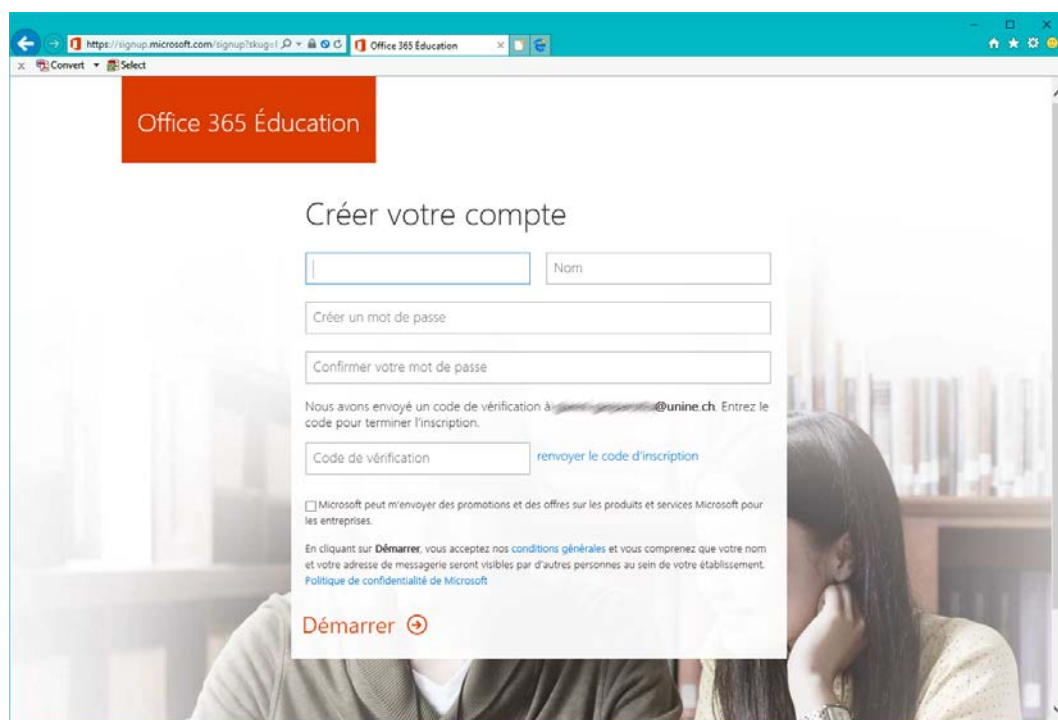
https://signup.microsoft.com/signup?skug=
Office 365 Education
Convert
Select

Office 365 Éducation

Créer votre compte

Nom

Créer un mot de passe

Confirmer votre mot de passe

Nous avons envoyé un code de vérification à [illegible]@unine.ch. Entrez le code pour terminer l'inscription.

Code de vérification

renvoyer le code d'inscription

Microsoft peut m'envoyer des promotions et des offres sur les produits et services Microsoft pour les entreprises.

En cliquant sur Démarrer, vous acceptez nos conditions générales et vous comprenez que votre nom et votre adresse de messagerie seront visibles par d'autres personnes au sein de votre établissement. Politique de confidentialité de Microsoft

Démarrer